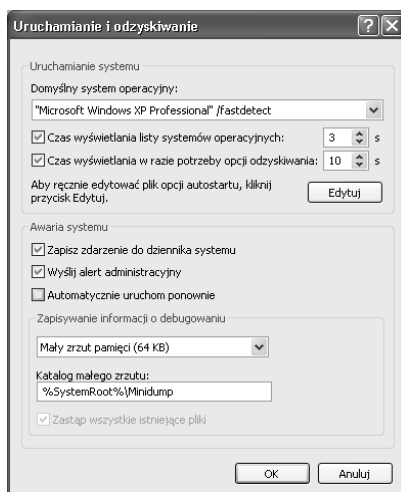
Uruchamianie i odzyskiwanie

Uruchamianie systemu

Domyślny system operacyjny:

"Microsoft Windows XP Professional" /fastdetect

Czas wyświetlania listy systemów operacyjnych: 3 s

Czas wyświetlania w razie potrzeby opcji odzyskiwania: 10 s

Aby ręcznie edytować plik opcji autostartu, kliknij przycisk Edytuj.

Edytuj

Awaria systemu

Zapisz zdarzenie do dziennika systemu

Wyślij alert administracyjny

Automatycznie uruchom ponownie

Zapisywanie informacji o debugowaniu

Mały zrzut pamięci (64 KB)

Katalog małego zrzutu:

%SystemRoot%\Minidump

Zastąp wszystkie istniejące pliki

OK

Anuluj